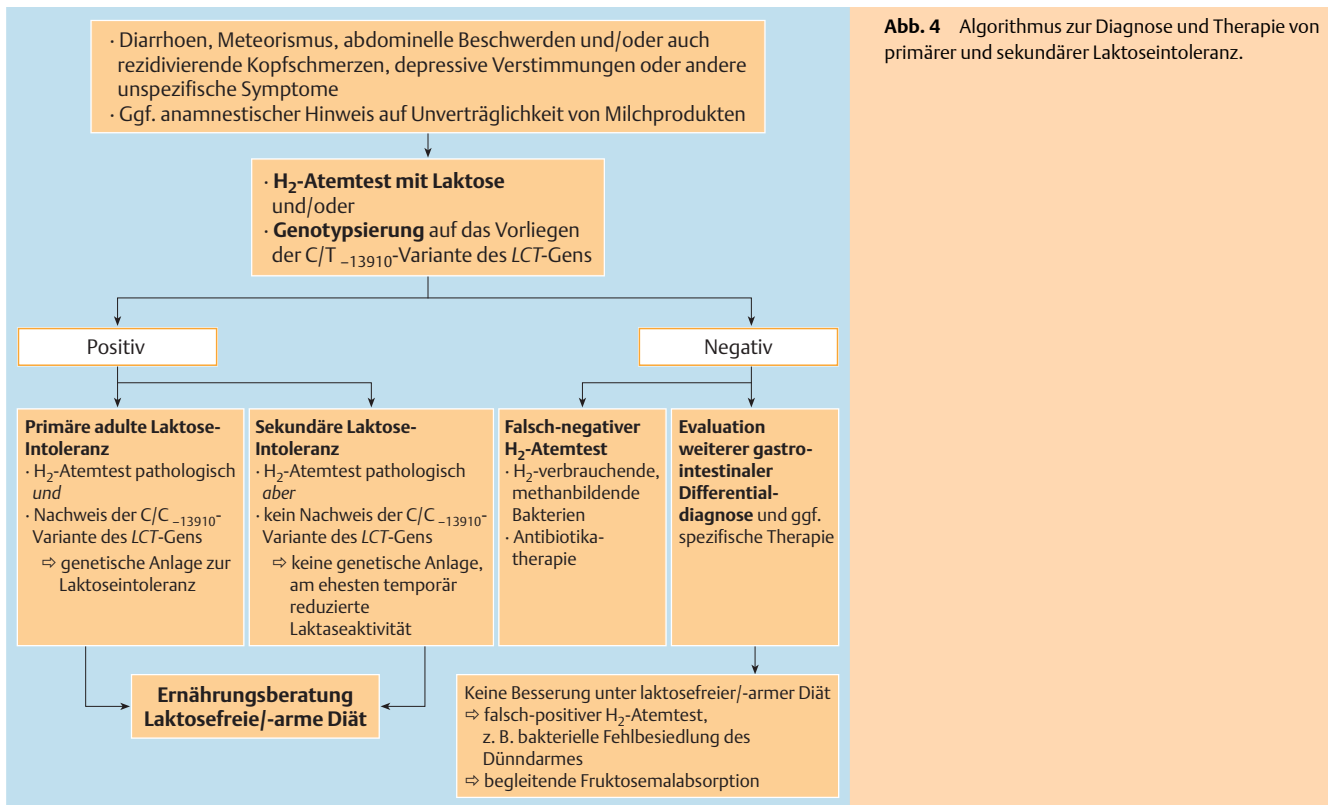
· Diarrhoen, Meteorismus, abdominelle Beschwerden und/oder auch rezidivierende Kopfschmerzen, depressive Verstimmungen oder andere unspezifische Symptome
· Ggf. anamnestischer Hinweis auf Unverträglichkeit von Milchprodukten

· **$H_2$-Atemtest mit Laktose** und/oder
· **Genotypsierung** auf das Vorliegen der C/T $_{-13910}$-Variante des *LCT*-Gens

Positiv

Negativ

**Primäre adulte Laktose-Intoleranz**
· $H_2$-Atemtest pathologisch *und*
· Nachweis der C/C $_{-13910}$-Variante des *LCT*-Gens
⇨ genetische Anlage zur Laktoseintoleranz

**Sekundäre Laktose-Intoleranz**
· $H_2$-Atemtest pathologisch *aber*
· kein Nachweis der C/C $_{-13910}$-Variante des *LCT*-Gens
⇨ keine genetische Anlage, am ehesten temporär reduzierte Laktaseaktivität

**Falsch-negativer $H_2$-Atemtest**
· $H_2$-verbrauchende, methanbildende Bakterien
· Antibiotika-therapie

**Evaluation weiterer gastro-intestinaler Differential-diagnose** und ggf. spezifische Therapie

**Ernährungsberatung Laktosefreie/-arme Diät**

Keine Besserung unter laktosefreier/-armer Diät
⇨ falsch-positiver $H_2$-Atemtest, z. B. bakterielle Fehlbesiedlung des Dünndarmes
⇨ begleitende Fruktosemalabsorption

**Abb. 4** Algorithmus zur Diagnose und Therapie von primärer und sekundärer Laktoseintoleranz.